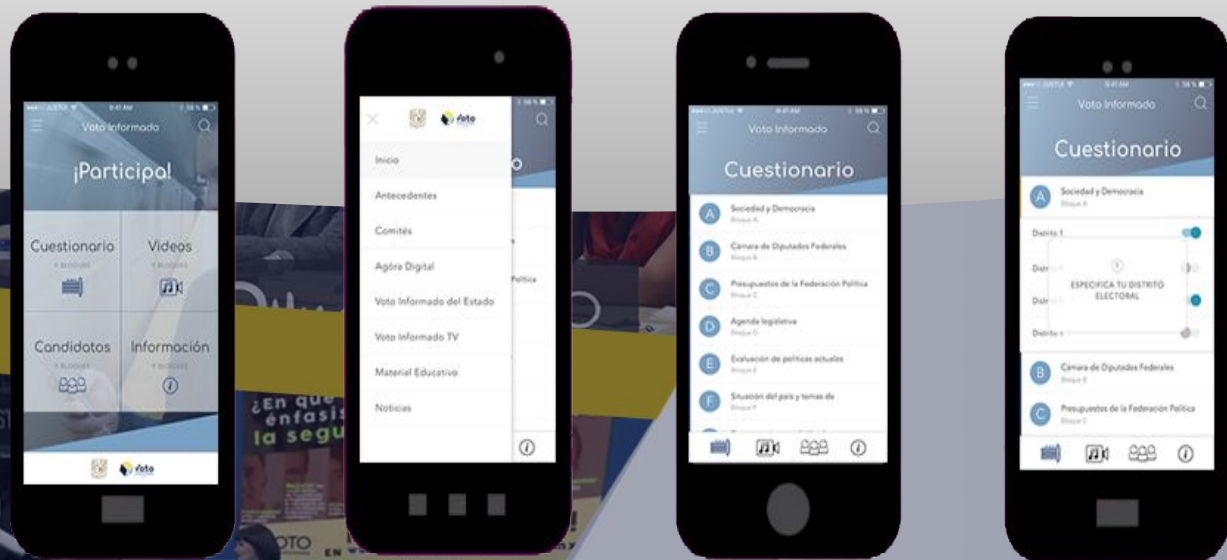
9:41 AM

Voto Informado

¡Participa!

Cuestionario
X BLOQUES

Videos
X BLOQUES

Candidatos
X BLOQUES

Información
X BLOQUES

Voto

Voto

Inicio

Antecedentes

Comités

Agóra Digital

Voto Informado del Estado

Voto Informado TV

Material Educativo

Noticias

Política

¿En qué énfasis la segu

OTO

9:41 AM

Voto Informado

Cuestionario

A Sociedad y Democracia
Bloque A

B Cámara de Diputados Federales
Bloque B

C Presupuestos de la Federación Política
Bloque C

D Agenda legislativa
Bloque D

E Evaluación de políticas actuales
Bloque E

F Situación del país y temas de
Bloque F

9:41 AM

Voto Informado

Cuestionario

A Sociedad y Democracia
Bloque A

Distrito 1

Distrito

Distrito

Distrito

ESPECIFICA TU DISTRITO ELECTORAL

B Cámara de Diputados Federales
Bloque B

C Presupuestos de la Federación Política
Bloque C